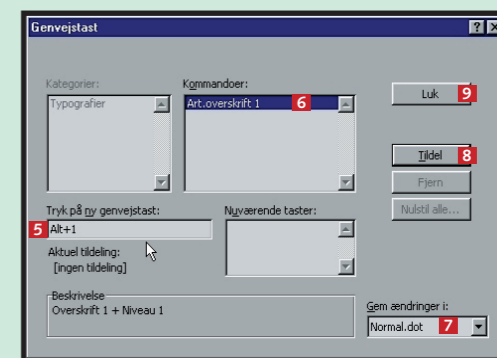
Genvejstast

?

×

Kategorier:

Typografier

Kommandoer:

Art.overskrift 1

6

Luk

9

Tildel

8

Fjern

Nulstil alle...

Tryk på ny genvejstast:

5

Alt+1

Nuværende taster:

Aktuel tildeling:
[ingen tildeling]

Beskrivelse

Overskrift 1 + Niveau 1

Gem ændringer i:

Normal.dot

7